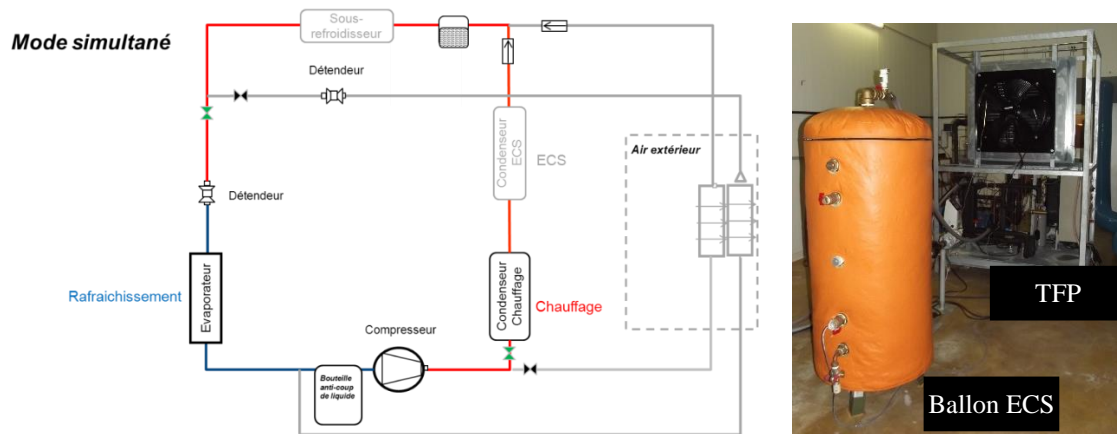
Mode simultané

Sous-refroidisseur

Détendeur

Condenseur ECS

ECS

Air extérieur

Détendeur

Rafraichissement

Evaporateur

Condenseur Chauffage

Chauffage

Compresseur

Bouteille anti-coup de liquide

TFP

Ballon ECS